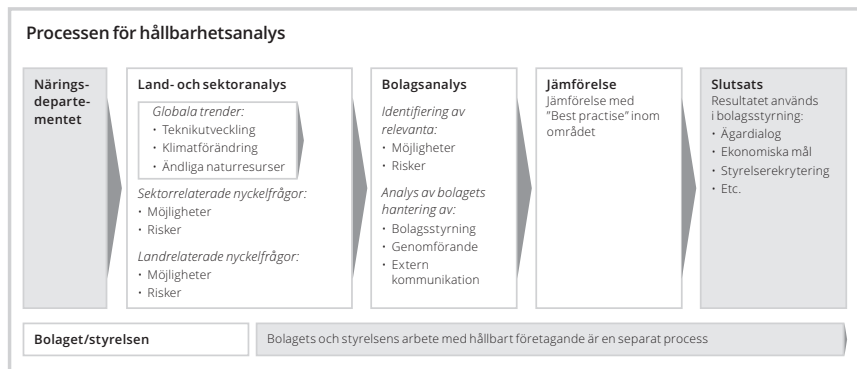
Processen för hållbarhetsanalys

Näringsdepartementet

Land- och sektoranalys

Globala trender:
• Teknikutveckling
• Klimatförändring
• Ändliga naturresurser

Sektorrelaterade nyckelfrågor:
• Möjligheter
• Risker

Landrelaterade nyckelfrågor:
• Möjligheter
• Risker

Bolagsanalys

Identifiering av relevanta:
• Möjligheter
• Risker

Analys av bolagets hantering av:
• Bolagsstyrning
• Genomförande
• Extern kommunikation

Jämförelse
Jämförelse med "Best practise" inom området

Slutsats
Resultatet används i bolagsstyrning:
• Ägardialog
• Ekonomiska mål
• Styrelserekrytering
• Etc.

Bolaget/styrelsen

Bolagets och styrelsens arbete med hållbart företagande är en separat process